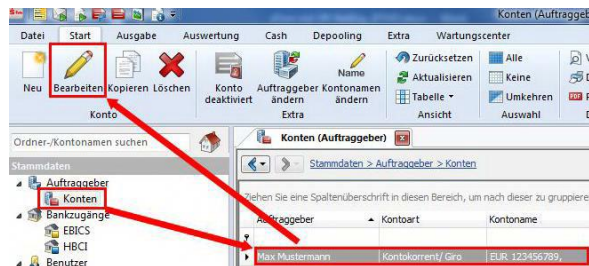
Konten (Auftraggeber

Datei Start Ausgabe Auswertung Cash Depooling Extra Wartungscenter

Neu Bearbeiten Kopieren Löschen
Konto

Konto deaktiviert Auftraggeber ändern Name Kontonamen ändern
Extra

Zurücksetzen Aktualisieren Tabelle
Ansicht

Alle Keine Umkehren
Auswahl

Ordner-/Kontonamen suchen

Stammdaten
Auftraggeber
Konten
Bankzugänge
EBICS
HBCI
Benutzer

Konten (Auftraggeber)

Stammdaten > Auftraggeber > Konten

Ziehen Sie eine Spaltenüberschrift in diesen Bereich, um nach dieser zu gruppiere

| Auftraggeber | Kontoart | Kontoname |
|---|---|---|
| Max Mustermann | Kontokorrent/ Giro | EUR 123456789, |